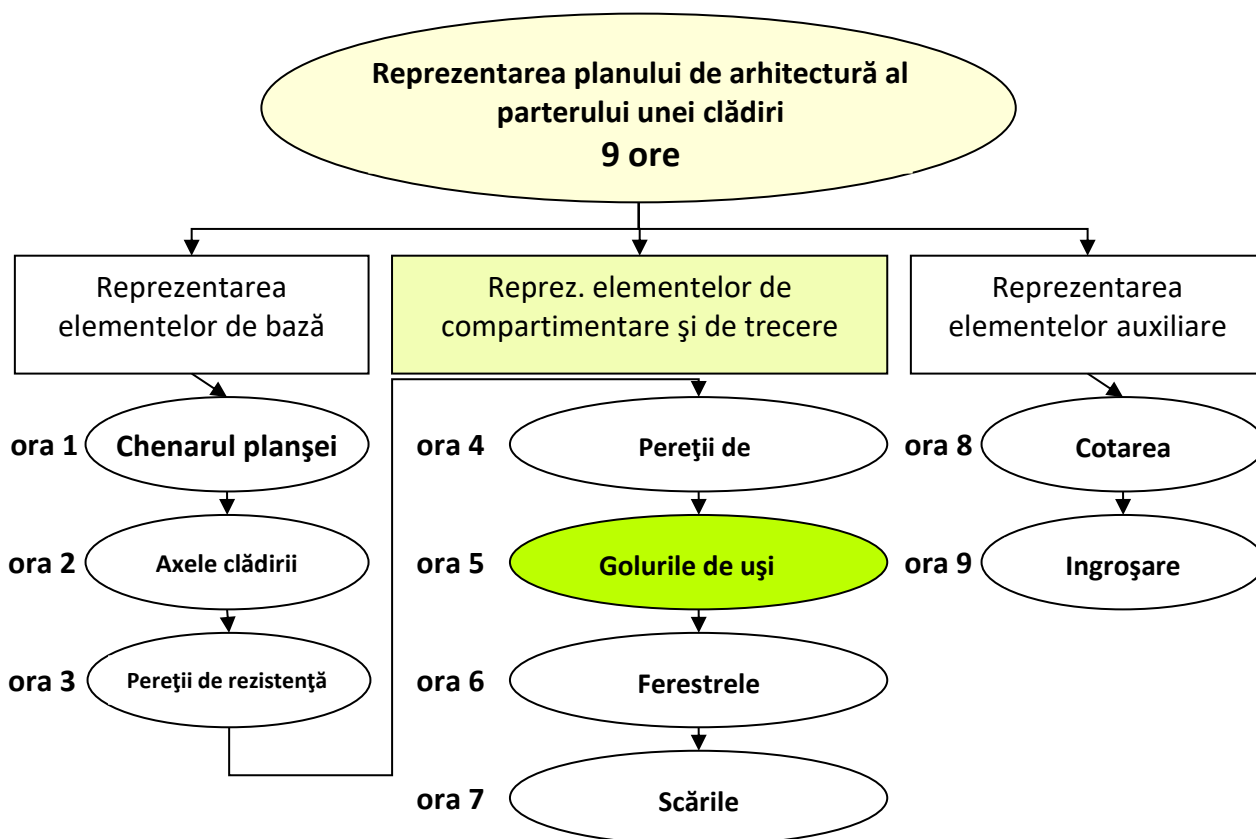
Reprezentarea planului de arhitectură al parterului unei clădiri
9 ore

Reprezentarea elementelor de bază

ora 1 Chenarul planşei

ora 2 Axele clădirii

ora 3 Pereţii de rezistenţă

Reprez. elementelor de compartimentare şi de trecere

ora 4 Pereţii de

ora 5 Golurile de uşi

ora 6 Ferestrele

ora 7 Scările

Reprezentarea elementelor auxiliare

ora 8 Cotarea

ora 9 Ingroşare